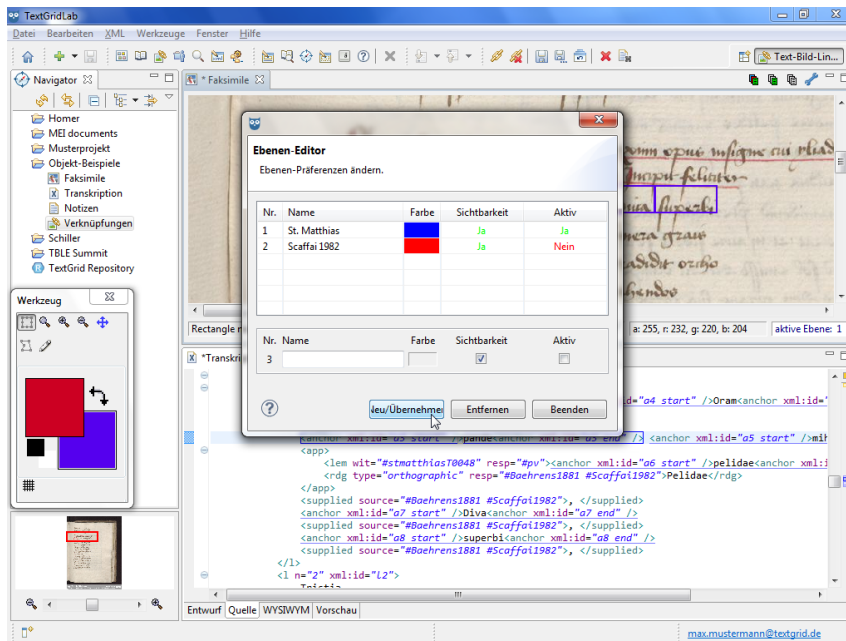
TextGridLab

Datei Bearbeiten XML Werkzeuge Fenster Hilfe

Text-Bild-Lin...

Navigator

Homer
MEI documents
Musterprojekt
Objekt-Beispiele
Faksimile
Transkription
Notizen
Verknüpfungen
Schiller
TBLE Summit
TextGrid Repository

Werkzeug

*Faksimile

Rectangle r

a: 255, r: 232, g: 220, b: 204

aktive Ebene: 1

*Transkri

Ebenen-Editor

Ebenen-Editor
Ebenen-Präferenzen ändern.

| Nr. | Name | Farbe | Sichtbarkeit | Aktiv |
|---|---|---|---|---|
| 1 | St. Matthias | | Ja | Ja |
| 2 | Scaffai 1982 | | Ja | Nein |

| Nr. | Name | Farbe | Sichtbarkeit | Aktiv |
|---|---|---|---|---|
| 3 | | | | |

Neu/Übernehmen
Entfernen
Beenden

d="a4 start" />Oram<anchor xml:id="
<anchor xml:id="a5 start" />pande<anchor xml:id="a5 end" /> <anchor xml:id="a5 start" />mi
<app>
<lem wit="#stmatthiasT0048" resp="#pv"><anchor xml:id="a6 start" />pelidae<anchor xml:i
<rdg type="orthographic" resp="#Baehrens1881 #Scaffai1982">Pelidae</rdg>
</app>
<supplied source="#Baehrens1881 #Scaffai1982">, </supplied>
<anchor xml:id="a7 start" />Diva<anchor xml:id="a7 end" />
<supplied source="#Baehrens1881 #Scaffai1982">, </supplied>
<anchor xml:id="a8 start" />superbi<anchor xml:id="a8 end" />
<supplied source="#Baehrens1881 #Scaffai1982">, </supplied>
</l>
<l n="2" xml:id="L2">

Entwurf Quelle WYSIWYM Vorschau

max.mustermann@textgrid.de